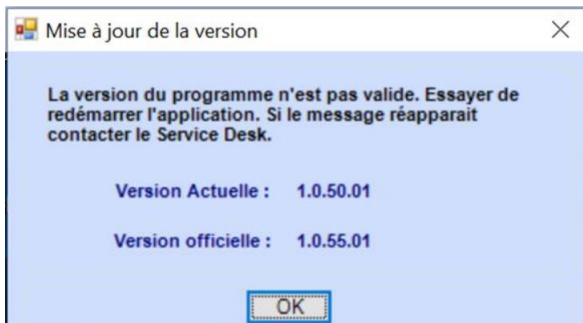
Mise à jour de la version

La version du programme n'est pas valide. Essayer de redémarrer l'application. Si le message réapparait contacter le Service Desk.

Version Actuelle : 1.0.50.01

Version officielle : 1.0.55.01

OK